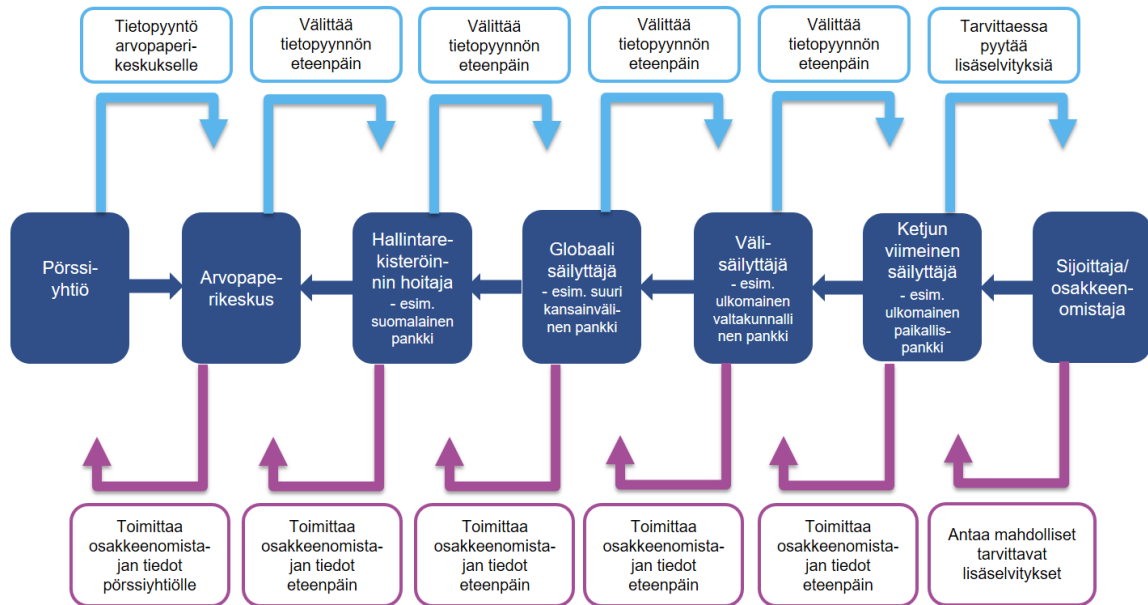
Tietopyyntö arvopaperikeskukselle

Välittää tietopyynnön eteenpäin

Välittää tietopyynnön eteenpäin

Välittää tietopyynnön eteenpäin

Välittää tietopyynnön eteenpäin

Tarvittaessa pyytää lisäselvityksiä

Pörssiyhtiö

Arvopaperikeskus

Hallintarekisteröinnin hoitaja - esim. suomalainen pankki

Globaali säilyttäjä - esim. suuri kansainvälinen pankki

Välisäilyttäjä - esim. ulkomainen valtakunnallinen pankki

Ketjun viimeinen säilyttäjä - esim. ulkomainen paikallispankki

Sijoittaja/ osakkeenomistaja

Toimittaa osakkeenomistajan tiedot pörssiyhtiölle

Toimittaa osakkeenomistajan tiedot eteenpäin

Toimittaa osakkeenomistajan tiedot eteenpäin

Toimittaa osakkeenomistajan tiedot eteenpäin

Toimittaa osakkeenomistajan tiedot eteenpäin

Antaa mahdolliset tarvittavat lisäselvitykset